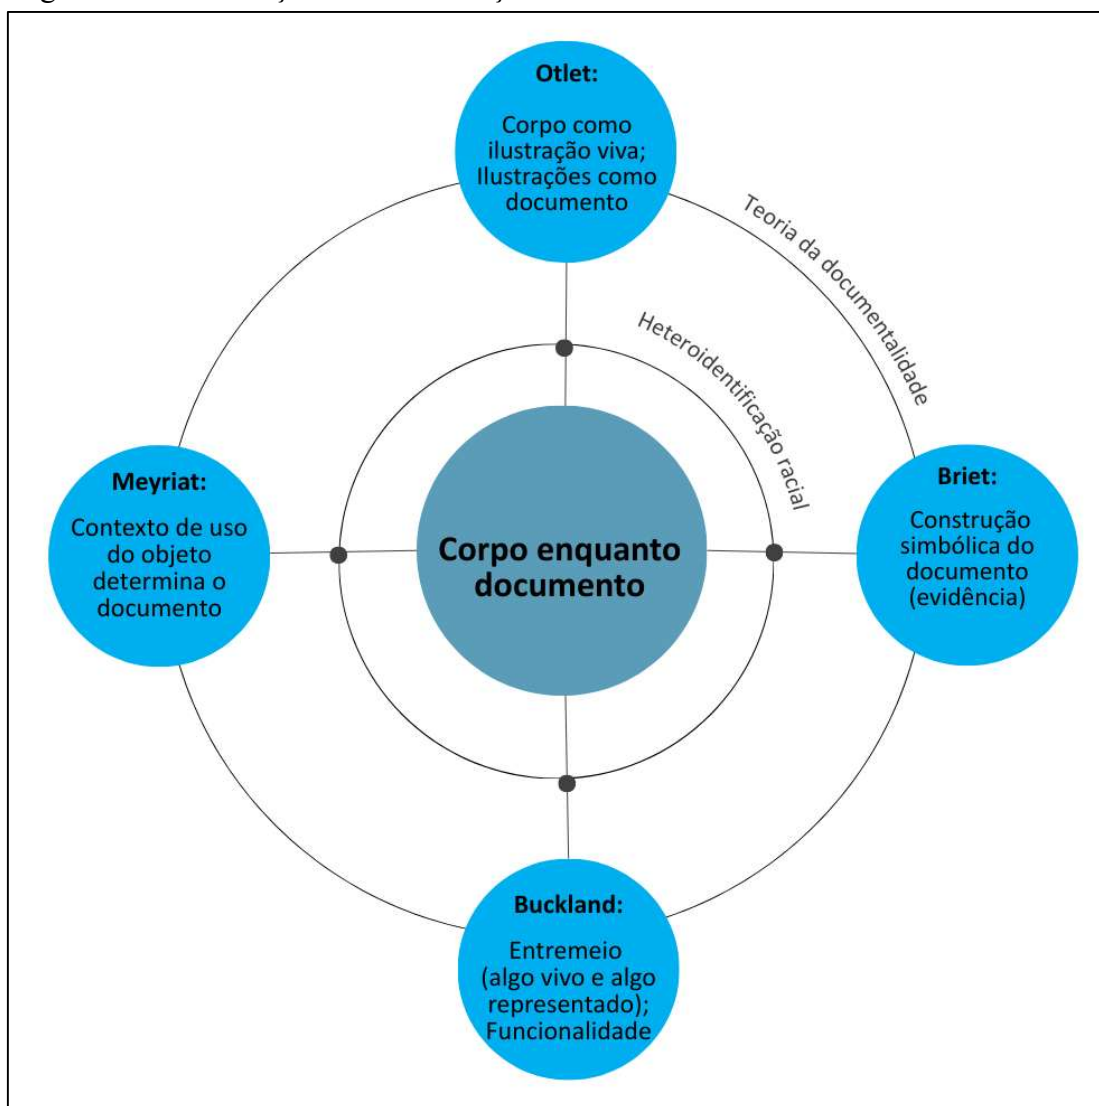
Otlet:

Corpo como ilustração viva; Ilustrações como documento

Teoria da documentalidade

Heteroidentificação racial

Meyriat:

Contexto de uso do objeto determina o documento

Corpo enquanto documento

Briet:

Construção simbólica do documento (evidência)

Buckland:

Entremeio (algo vivo e algo representado); Funcionalidade